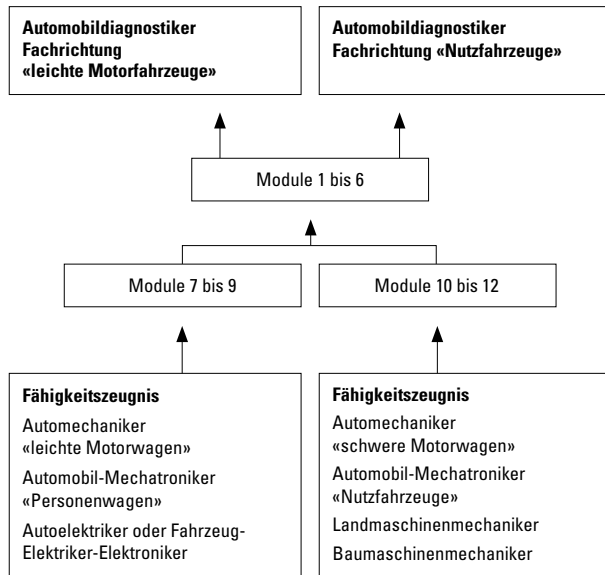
**Automobildiagnostiker Fachrichtung «leichte Motorfahrzeuge»**

**Automobildiagnostiker Fachrichtung «Nutzfahrzeuge»**

Module 1 bis 6

Module 7 bis 9

Module 10 bis 12

**Fähigkeitszeugnis**

Automechaniker «leichte Motorwagen»

Automobil-Mechatroniker «Personenwagen»

Autoelektriker oder Fahrzeug-Elektriker-Elektroniker

**Fähigkeitszeugnis**

Automechaniker «schwere Motorwagen»

Automobil-Mechatroniker «Nutzfahrzeuge»

Landmaschinenmechaniker

Baumaschinenmechaniker